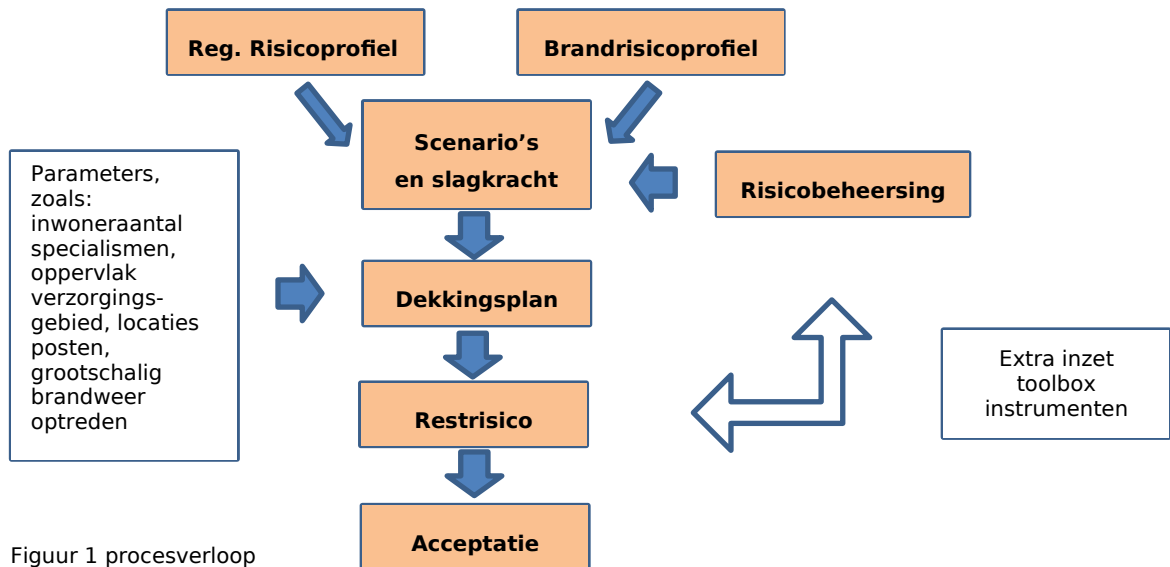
Reg. Risicoprofiel

Brandrisicoprofiel

Scenario's en slagkracht

Risicobeheersing

Parameters, zoals: inwoneraantal specialismen, oppervlak verzorgingsgebied, locaties posten, grootschalig brandweer optreden

Dekkingsplan

Restrisico

Extra inzet toolbox instrumenten

Acceptatie

Figuur 1 procesverloop